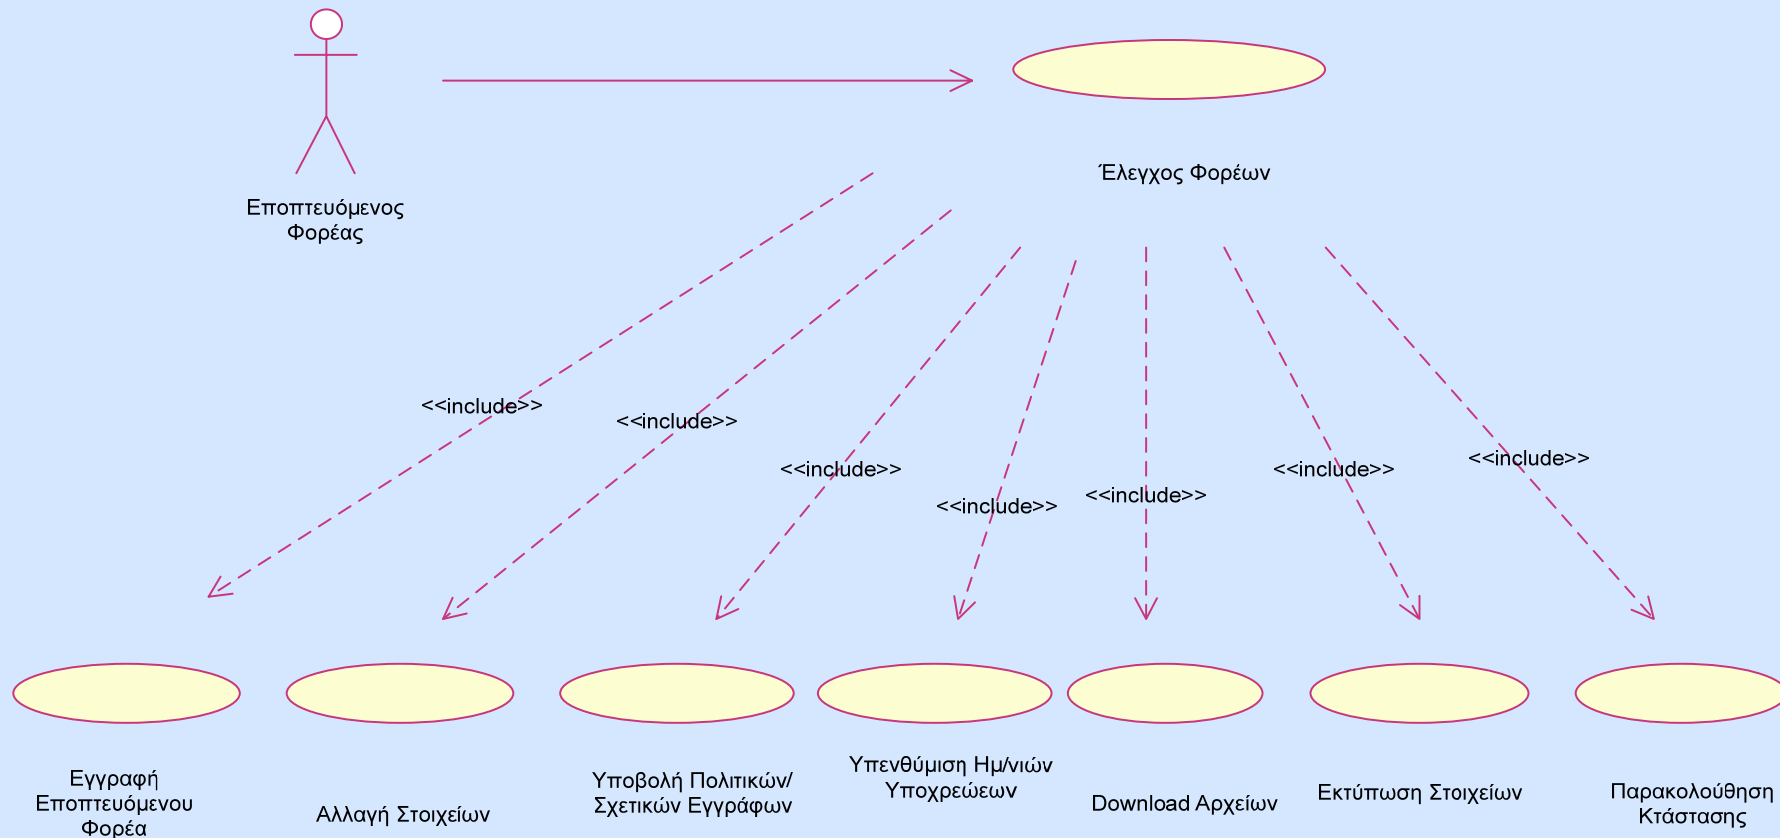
Εποπτευόμενος Φορέας

Έλεγχος Φορέων

<<include>>

<<include>>

<<include>>

<<include>>

<<include>>

<<include>>

<<include>>

Εγγραφή Εποπτευόμενου Φορέα

Αλλαγή Στοιχείων

Υποβολή Πολιτικών/ Σχετικών Εγγράφων

Υπενθύμιση Ημ/νιών Υποχρεώσεων

Download Αρχείων

Εκτύπωση Στοιχείων

Παρακολούθηση Κτάστασης